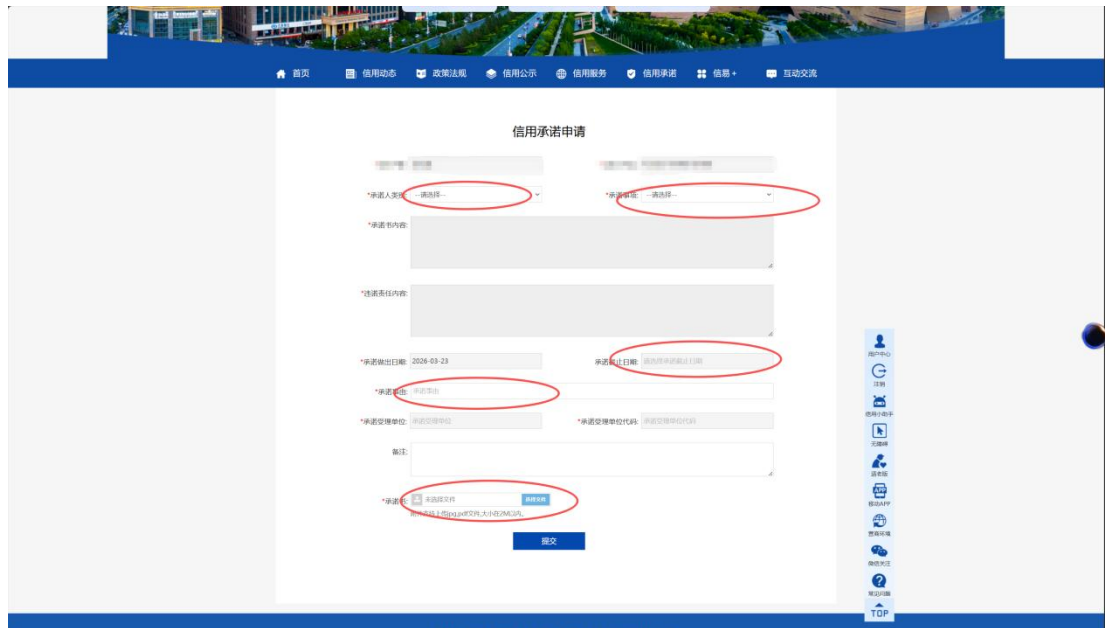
首页 信用动态 政策法规 信用公示 信用服务 信用承诺 信易+ 互动交流

信用承诺申请

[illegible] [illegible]

*承诺人类型: --请选择--

*承诺事项: --请选择--

*承诺书内容:

*违诺责任内容:

*承诺做出日期: 2026-03-23

承诺截止日期: 请选择承诺截止日期

*承诺事由: 承诺事由

*承诺受理单位: 承诺受理单位

*承诺受理单位代码: 承诺受理单位代码

备注:

*承诺书: 未选择文件 选择文件
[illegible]上传jpg,pdf文件,大小在2M以内。

提交

用户中心
注销
信用小助手
无障碍
适老版
移动APP
营商环境
微信关注
常见问题
TOP